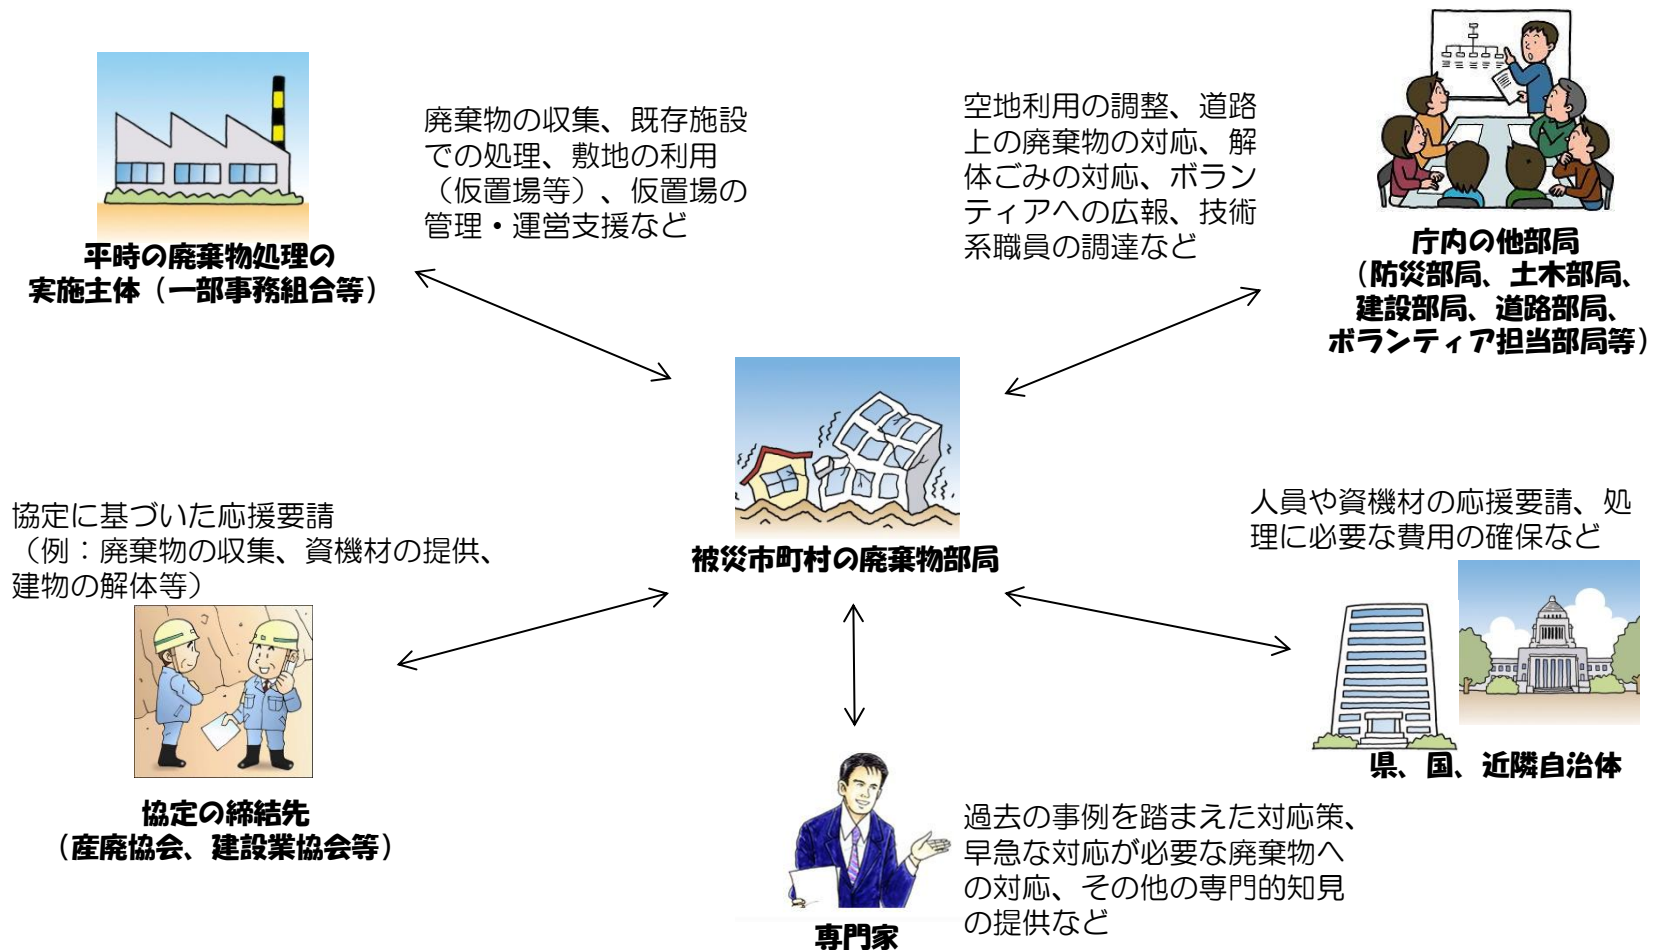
廃棄物の収集、既存施設での処理、敷地の利用（仮置場等）、仮置場の管理・運営支援など

平時の廃棄物処理の実施主体（一部事務組合等）

空地利用の調整、道路上の廃棄物の対応、解体ごみの対応、ボランティアへの広報、技術系職員の調達など

庁内の他部局
（防災部局、土木部局、建設部局、道路部局、ボランティア担当部局等）

被災市町村の廃棄物部局

協定に基づいた応援要請
（例：廃棄物の収集、資機材の提供、建物の解体等）

協定の締結先
（産廃協会、建設業協会等）

人員や資機材の応援要請、処理に必要な費用の確保など

県、国、近隣自治体

過去の事例を踏まえた対応策、早急な対応が必要な廃棄物への対応、その他の専門的知見の提供など

専門家